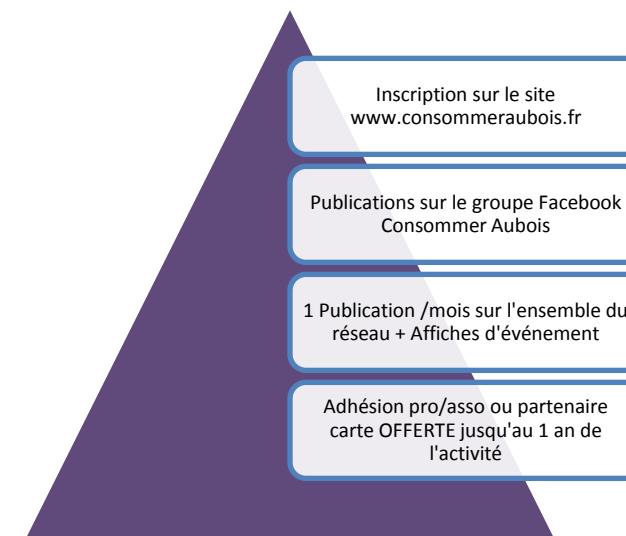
Inscription sur le site www.consommeraubois.fr

Publications sur le groupe Facebook Consommer Aubois

1 Publication /mois sur l'ensemble du réseau + Affiches d'événement

Adhésion pro/asso ou partenaire carte OFFERTE jusqu'au 1 an de l'activité